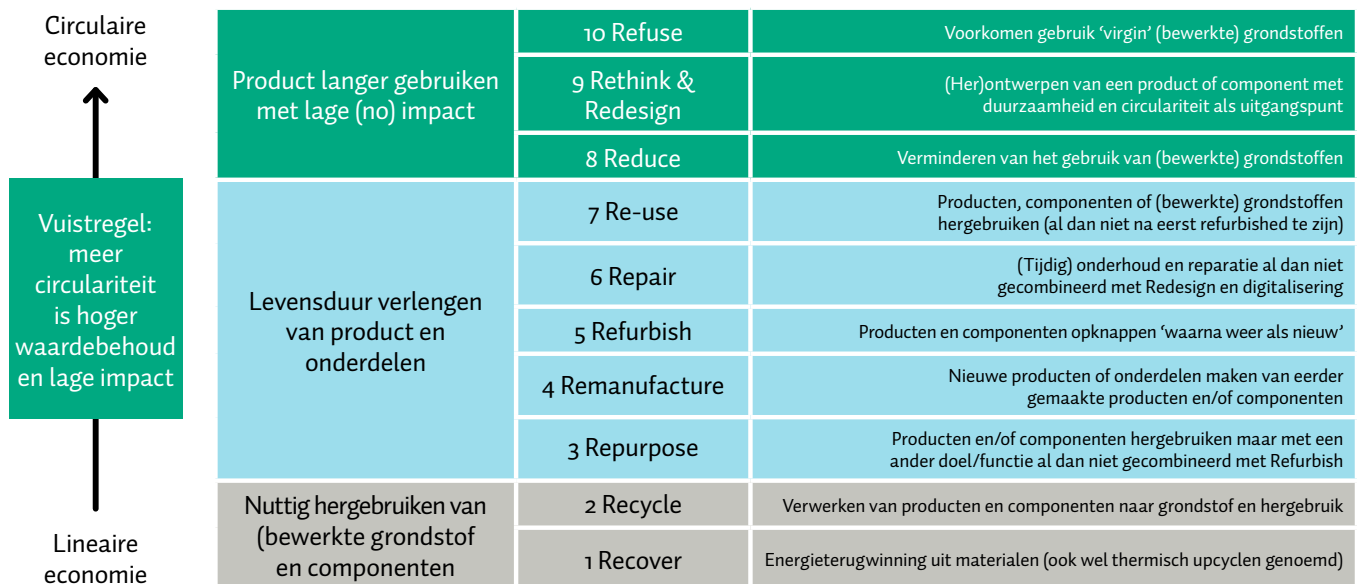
Circulaire economie

Vuistregel: meer circulariteit is hoger waardebehoud en lage impact

Lineaire economie

| | | |
|---|---|---|
| Product langer gebruiken met lage (no) impact | 10 Refuse | Voorkomen gebruik 'virgin' (bewerkte) grondstoffen |
| | 9 Rethink & Redesign | (Her)ontwerpen van een product of component met duurzaamheid en circulariteit als uitgangspunt |
| | 8 Reduce | Verminderen van het gebruik van (bewerkte) grondstoffen |
| Levensduur verlengen van product en onderdelen | 7 Re-use | Producten, componenten of (bewerkte) grondstoffen hergebruiken (al dan niet na eerst refurbished te zijn) |
| | 6 Repair | (Tijdig) onderhoud en reparatie al dan niet gecombineerd met Redesign en digitalisering |
| | 5 Refurbish | Producten en componenten opknappen 'waarna weer als nieuw' |
| | 4 Remanufacture | Nieuwe producten of onderdelen maken van eerder gemaakte producten en/of componenten |
| | 3 Repurpose | Producten en/of componenten hergebruiken maar met een ander doel/functie al dan niet gecombineerd met Refurbish |
| Nuttig hergebruiken van (bewerkte grondstof en componenten | 2 Recycle | Verwerken van producten en componenten naar grondstof en hergebruik |
| | 1 Recover | Energieterugwinning uit materialen (ook wel thermisch upcyclen genoemd) |